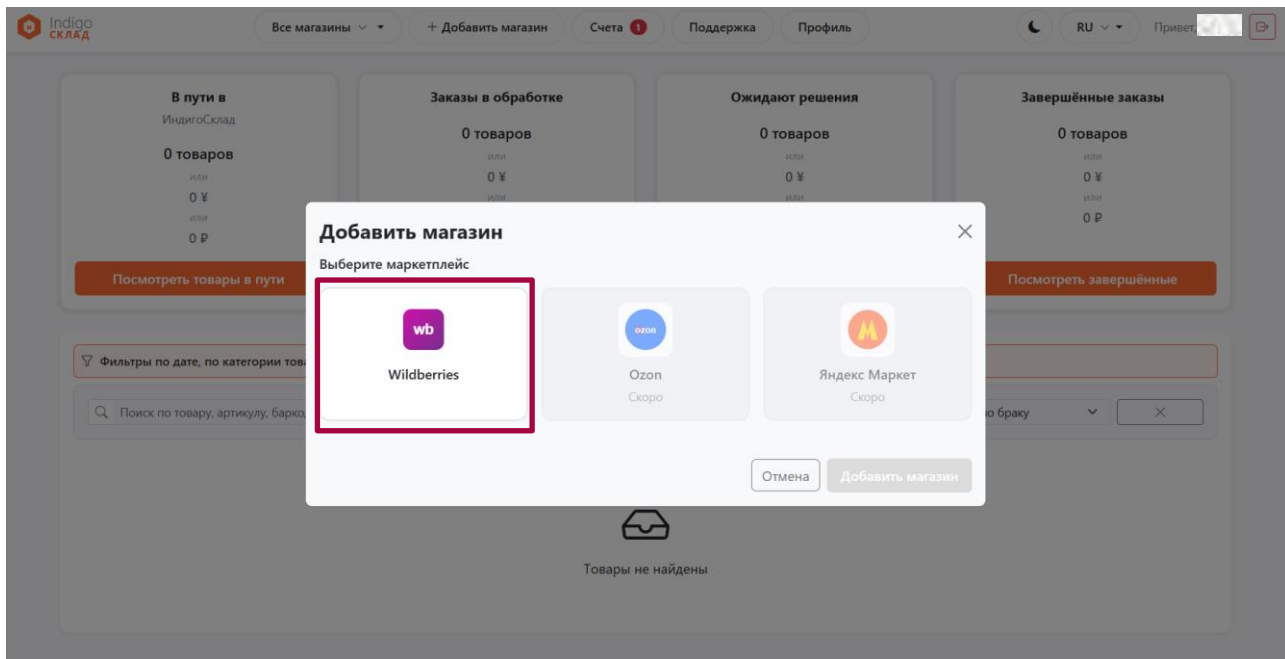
Indigo СКЛАД

Все магазины

+ Добавить магазин

Счета 1

Поддержка

Профиль

RU

Привет

В пути в
ИндигоСклад
0 товаров
или
0 ¥
или
0 ₽
Посмотреть товары в пути

Заказы в обработке
0 товаров
или
0 ¥
или

Ожидают решения
0 товаров
или
0 ¥
или

Завершённые заказы
0 товаров
или
0 ¥
или
0 ₽
Посмотреть завершённые

Фильтры по дате, по категории тов

Поиск по товару, артикулу, барко

по браку

Товары не найдены

Добавить магазин

Выберите маркетплейс

wb
Wildberries

ozon
Ozon
Скоро

Яндекс Маркет
Скоро

Отмена

Добавить магазин